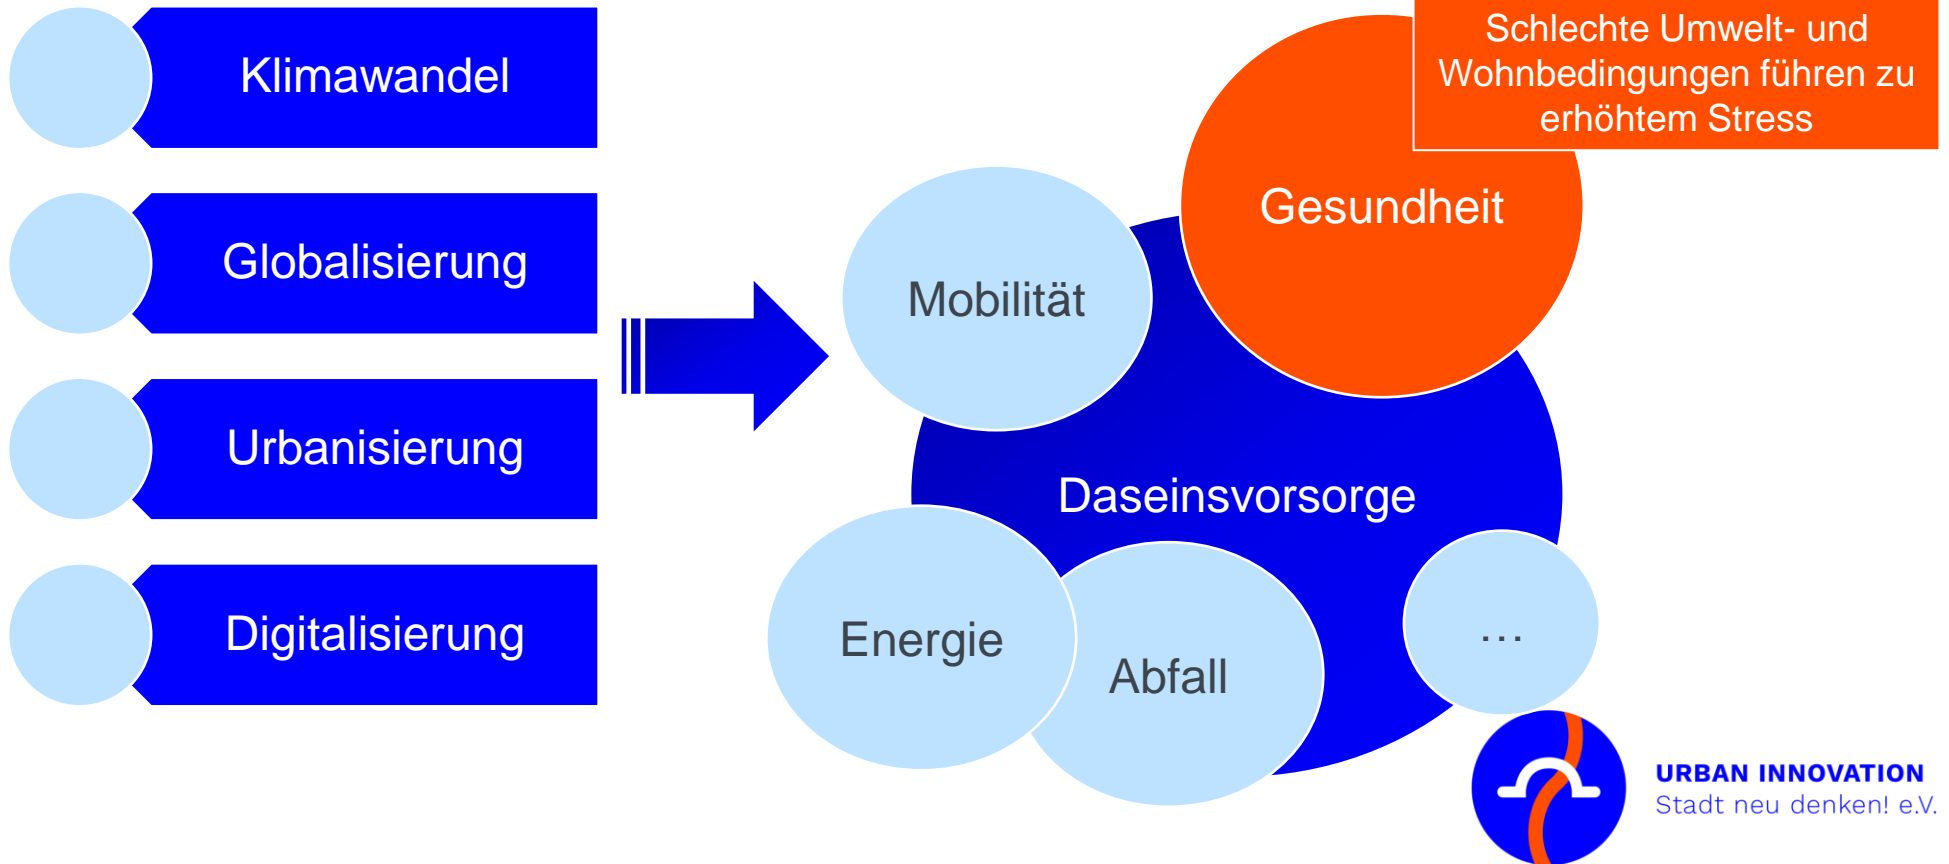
Klimawandel

Globalisierung

Urbanisierung

Digitalisierung

Schlechte Umwelt- und Wohnbedingungen führen zu erhöhtem Stress

Gesundheit

Mobilität

Daseinsvorsorge

Energie

Abfall

…

URBAN INNOVATION
Stadt neu denken! e.V.